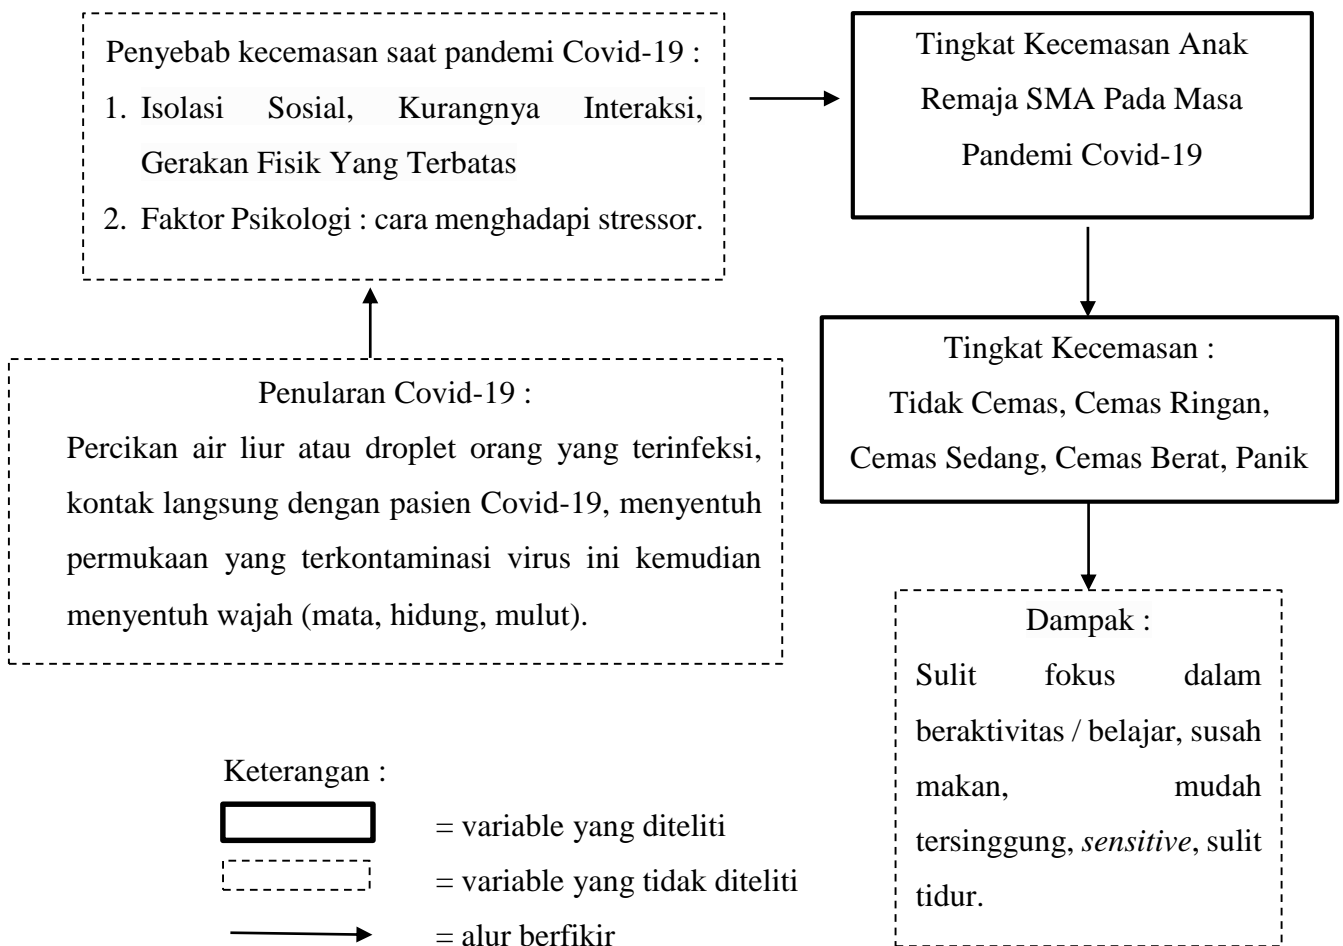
Penyebab kecemasan saat pandemi Covid-19 :
1. Isolasi Sosial, Kurangnya Interaksi, Gerakan Fisik Yang Terbatas
2. Faktor Psikologi : cara menghadapi stressor.

Tingkat Kecemasan Anak Remaja SMA Pada Masa Pandemi Covid-19

Penularan Covid-19 :
Percikan air liur atau droplet orang yang terinfeksi, kontak langsung dengan pasien Covid-19, menyentuh permukaan yang terkontaminasi virus ini kemudian menyentuh wajah (mata, hidung, mulut).

Tingkat Kecemasan :
Tidak Cemas, Cemas Ringan, Cemas Sedang, Cemas Berat, Panik

Dampak :
Sulit fokus dalam beraktivitas / belajar, susah makan, mudah tersinggung, *sensitive*, sulit tidur.

Keterangan :
= variable yang diteliti
= variable yang tidak diteliti
= alur berfikir